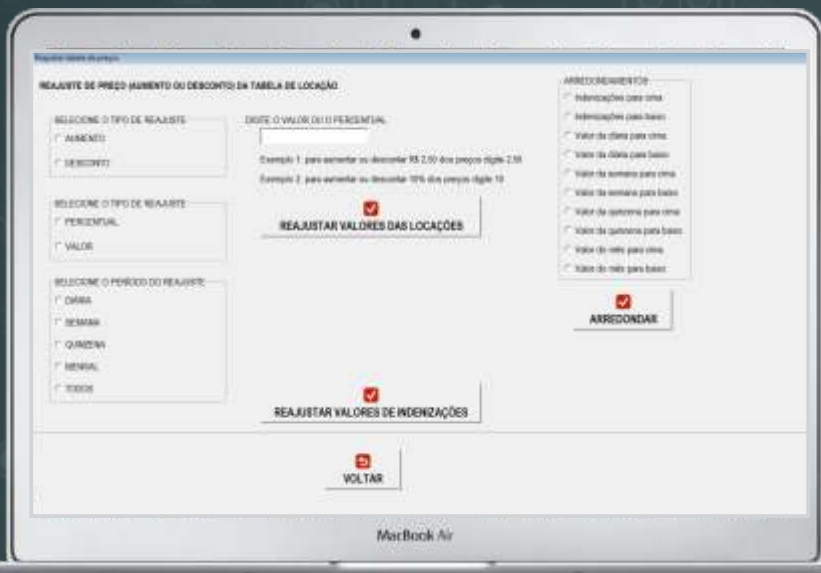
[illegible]

REAJUSTE DE PREÇO (AUMENTO OU DESCONTO) DA TABELA DE LOCAÇÃO

SELECIONE O TIPO DE REAJUSTE
AUMENTO
DESCONTO

DIGITE O VALOR OU O PERCENTUAL

Exemplo 1: para aumentar ou descontar R$ 2,50 dos preços digite 2,50

Exemplo 2: para aumentar ou descontar 10% dos preços digite 10

SELECIONE O TIPO DE REAJUSTE
PERCENTUAL
VALOR

REAJUSTAR VALORES DAS LOCAÇÕES

SELECIONE O PERÍODO DO REAJUSTE
DIÁRIA
SEMANA
QUINZENA
MENSAL
TODOS

REAJUSTAR VALORES DE INDENIZAÇÕES

ARREDONDAMENTOS
Indenizações para cima
Indenizações para baixo
Valor da diária para cima
Valor da diária para baixo
Valor da semana para cima
Valor da semana para baixo
Valor da quinzena para cima
Valor da quinzena para baixo
Valor do mês para cima
Valor do mês para baixo

ARREDONDAR

VOLTAR

MacBook Air